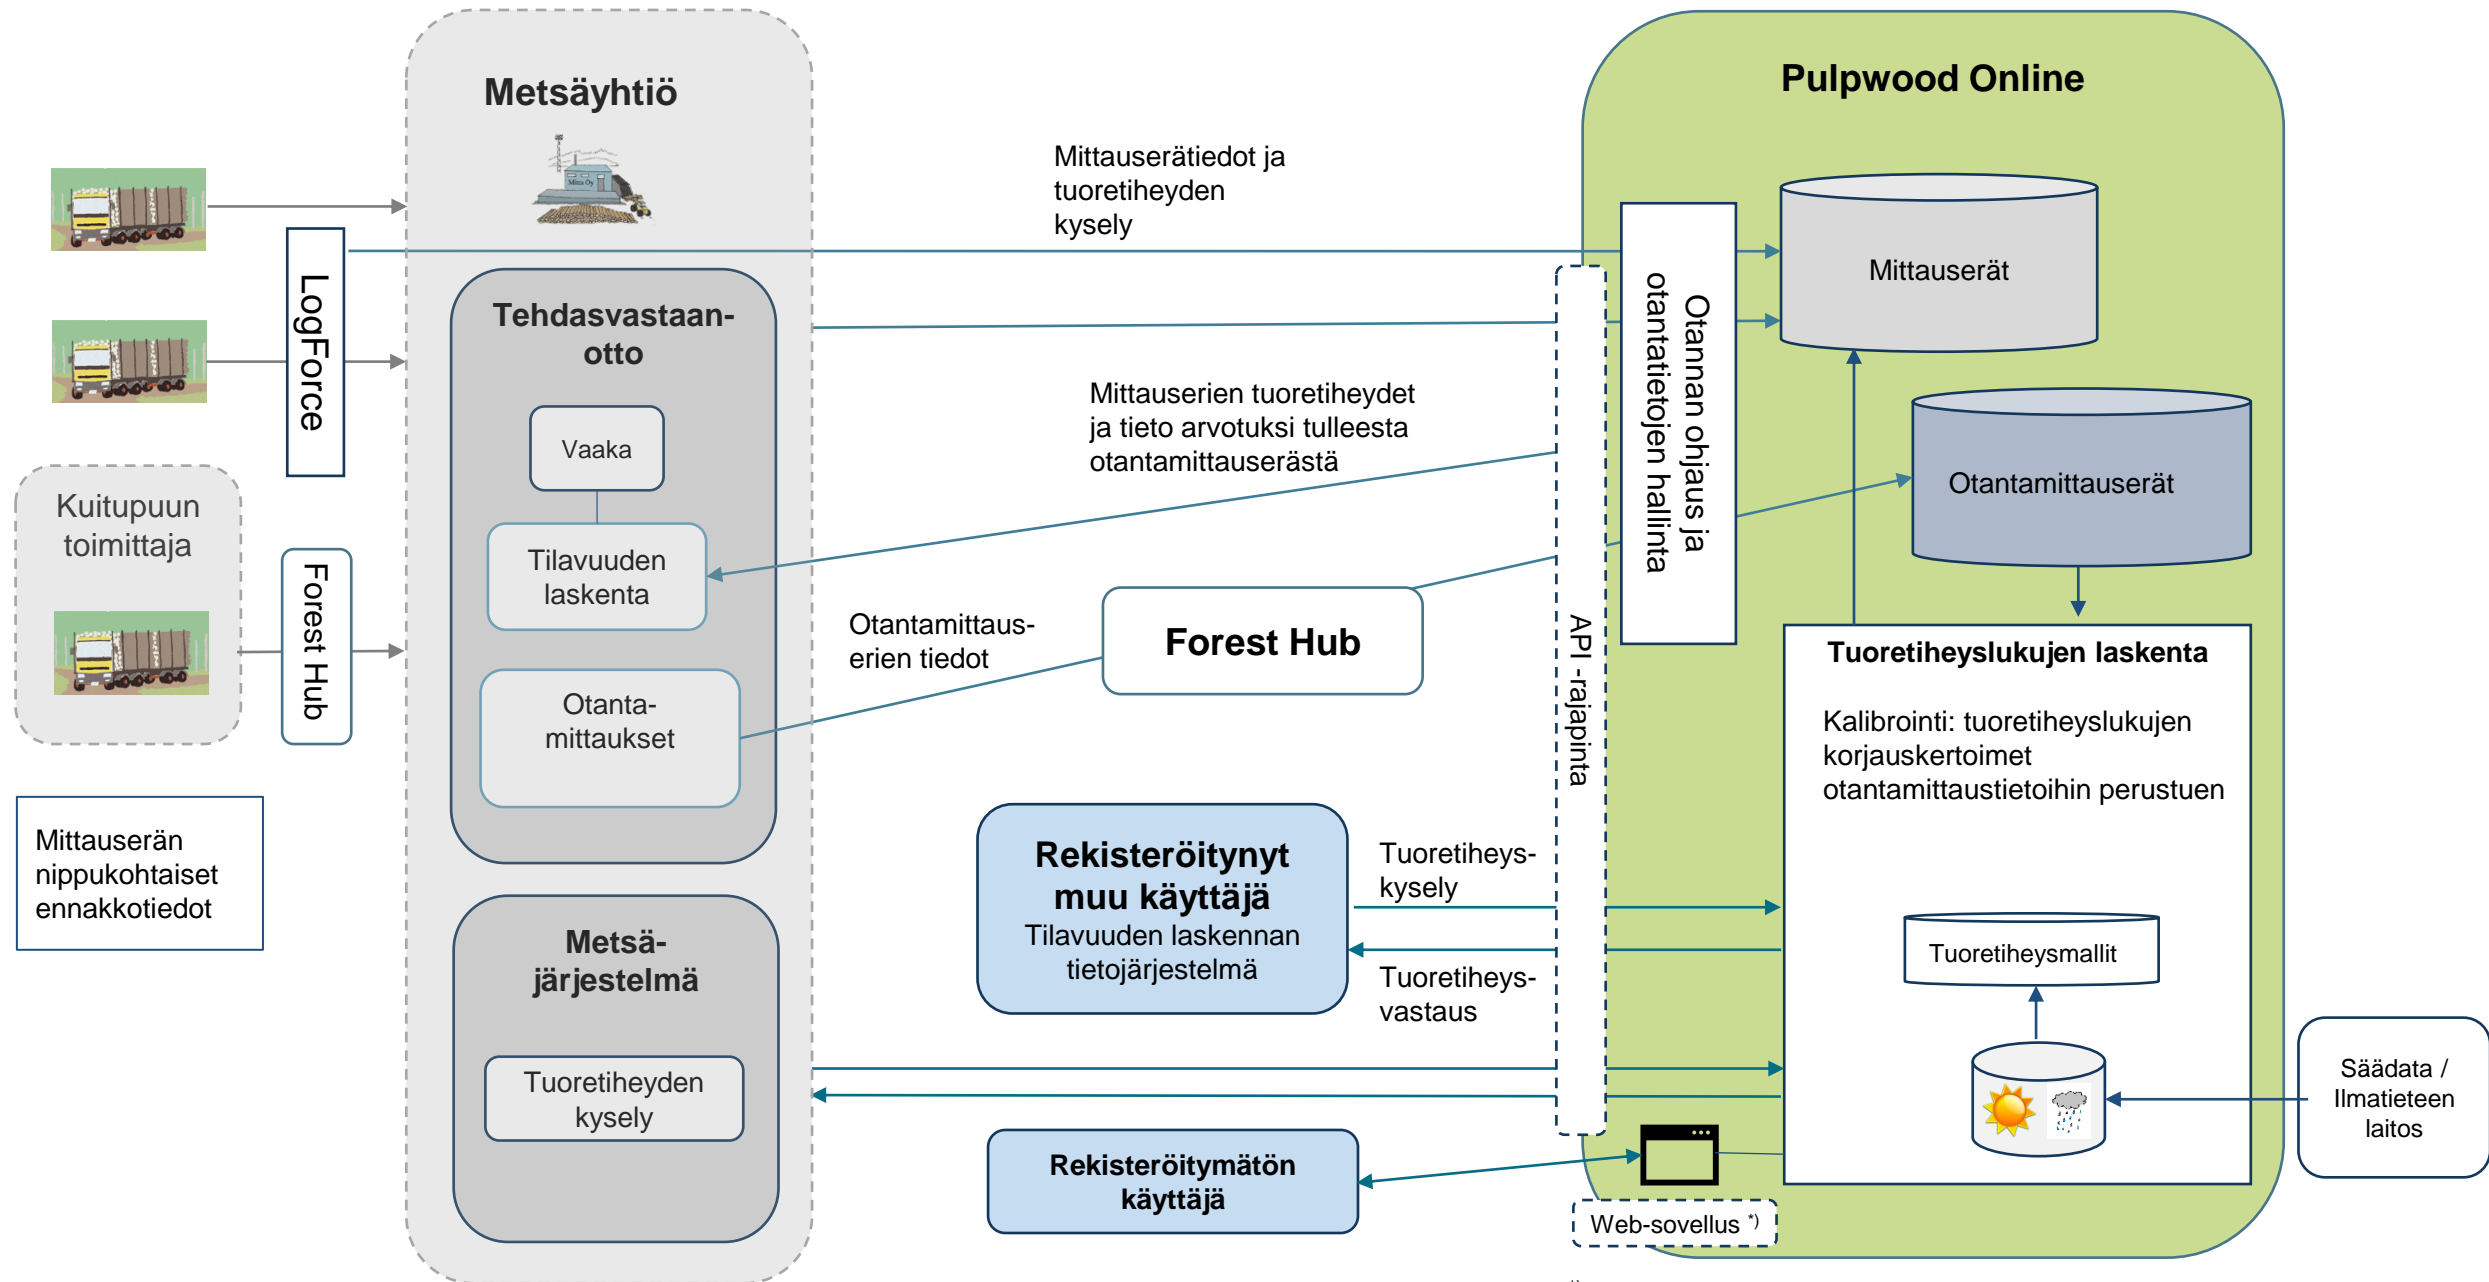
Metsäyhtiö

Mitta Oy

Pulpwood Online

Mittauserätiedot ja tuoretiheyden kysely

LogForce

Tehdasvastaanotto

Vaaka

Tilavuuden laskenta

Otantamittaukset

Kuitupuun toimittaja

Forest Hub

Mittauserän nippukohtaiset ennakkotiedot

Metsäjärjestelmä

Tuoretiheyden kysely

Mittauserien tuoretiheydet ja tieto arvotuksi tulleesta otantamittauserästä

Otantamittauserien tiedot

Forest Hub

Rekisteröitynyt muu käyttäjä
Tilavuuden laskennan tietojärjestelmä

Tuoretiheyskysely

Tuoretiheysvastaus

Rekisteröitymätön käyttäjä

API -rajapinta

Otannan ohjaus ja otantatietojen hallinta

Mittauserät

Otantamittauserät

Tuoretiheyslukujen laskenta

Kalibrointi: tuoretiheyslukujen korjauskertoimet otantamittaustietoihin perustuen

Tuoretiheysmallit

Säädata / Ilmatieteen laitos

Web-sovellus *)